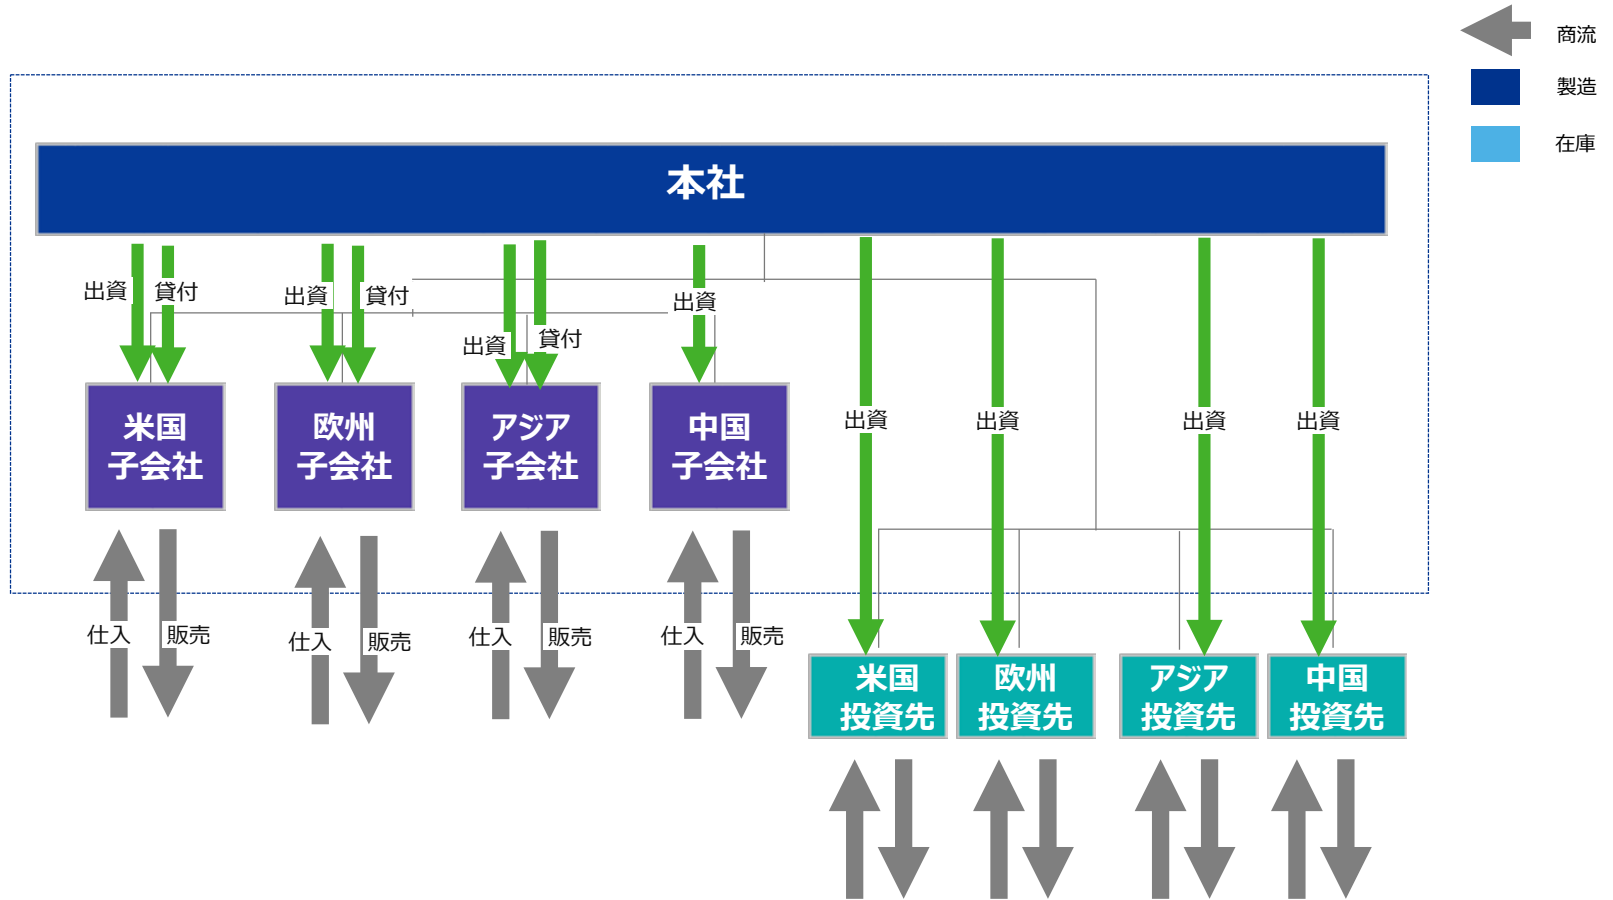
商流
製造
在庫

本社

出資 貸付
出資 貸付
出資 貸付
出資

米国
子会社

欧州
子会社

アジア
子会社

中国
子会社

出資
出資
出資
出資

仕入 販売
仕入 販売
仕入 販売
仕入 販売

米国
投資先

欧州
投資先

アジア
投資先

中国
投資先